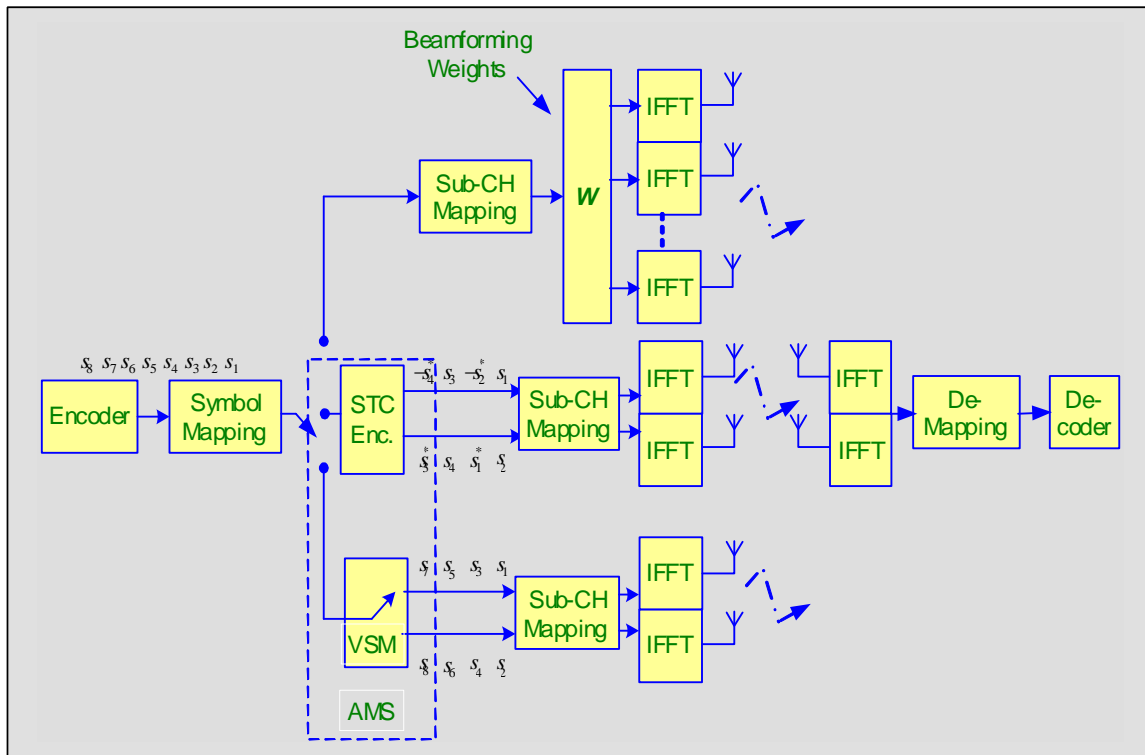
Beamforming Weights

Sub-CH Mapping

$W$

IFFT

IFFT

IFFT

$s_8\ s_7\ s_6\ s_5\ s_4\ s_3\ s_2\ s_1$

Encoder

Symbol Mapping

STC Enc.

$-s_4^*\ s_3\ -s_2^*\ s_1$

$s_3^*\ s_4\ s_1^*\ s_2$

Sub-CH Mapping

IFFT

IFFT

IFFT

IFFT

De-Mapping

De-coder

VSM

$s_7\ s_5\ s_3\ s_1$

$s_8\ s_6\ s_4\ s_2$

Sub-CH Mapping

IFFT

IFFT

AMS